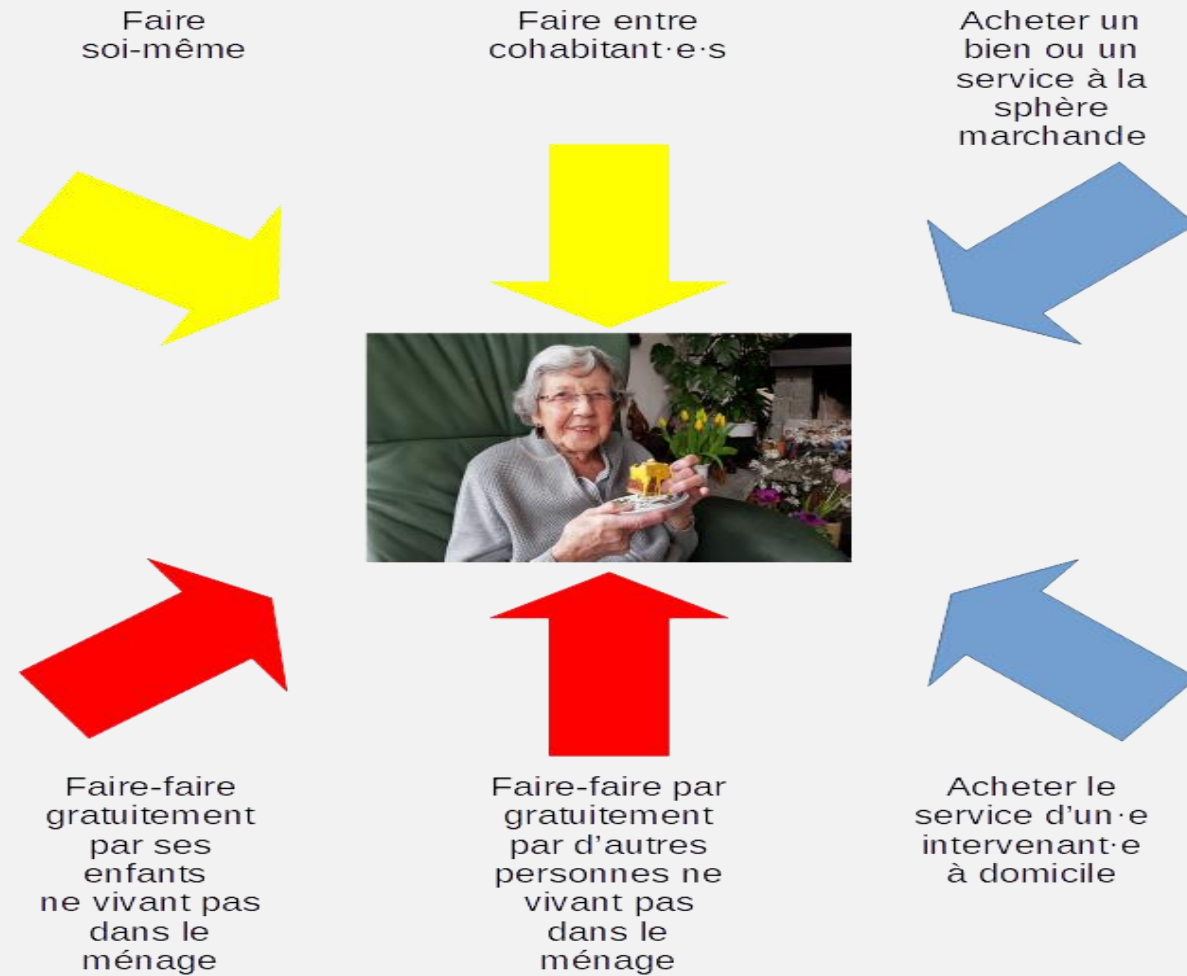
Faire soi-même

Faire entre cohabitant·e·s

Acheter un bien ou un service à la sphère marchande

Faire-faire gratuitement par ses enfants ne vivant pas dans le ménage

Faire-faire par gratuitement par d'autres personnes ne vivant pas dans le ménage

Acheter le service d'un·e intervenant·e à domicile